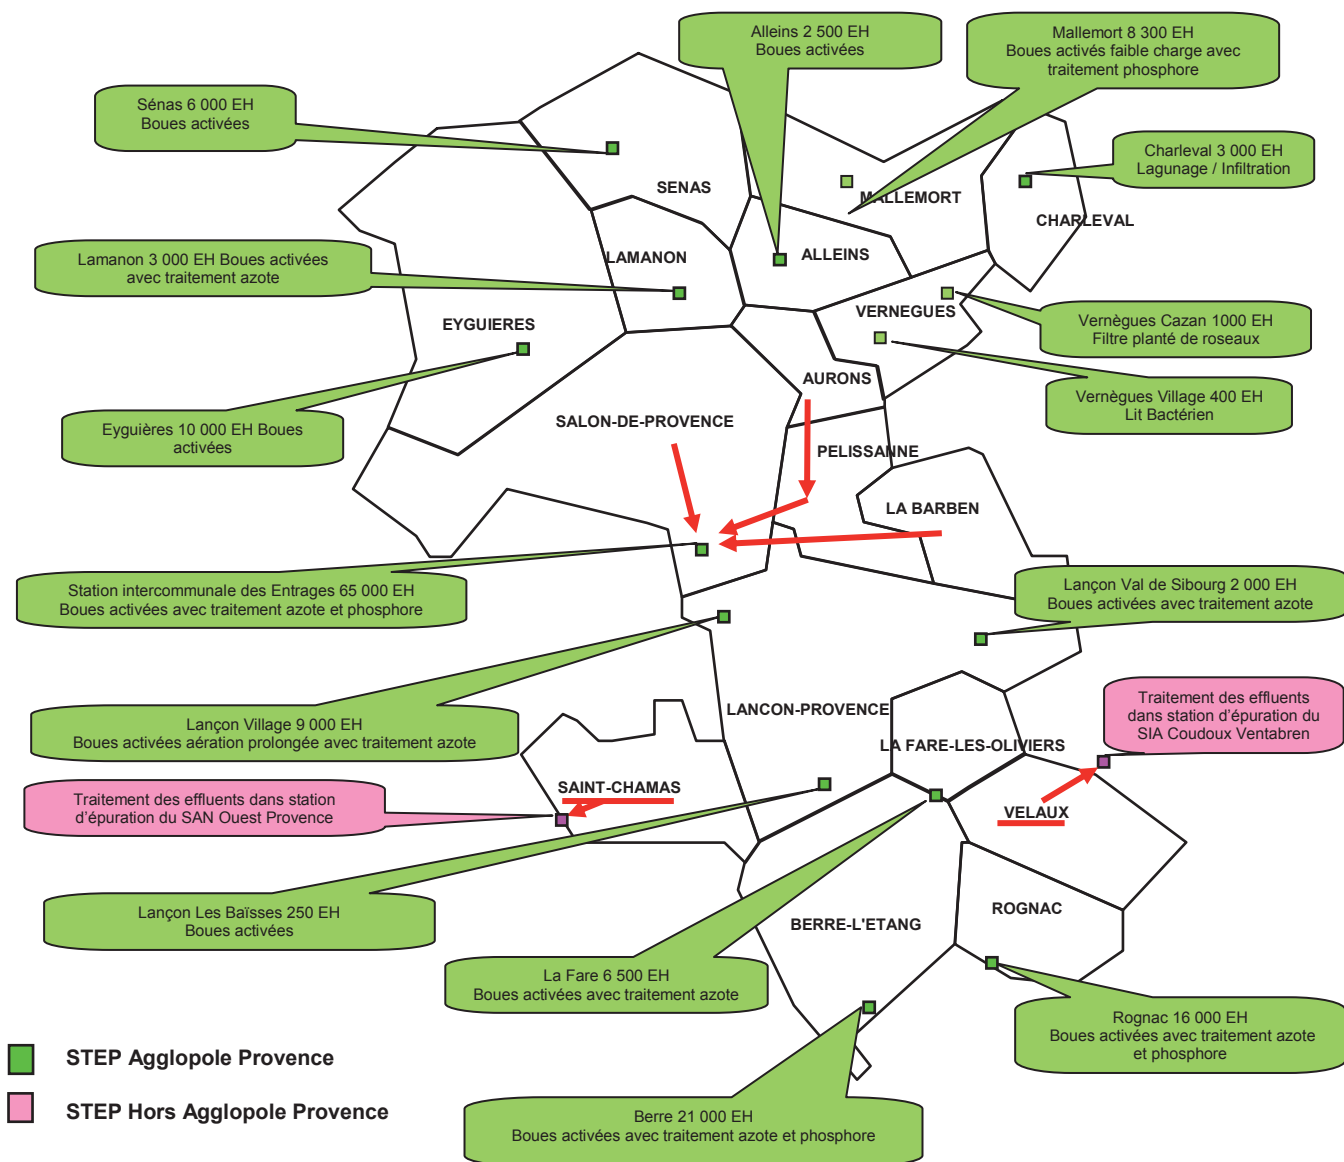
Alleins 2 500 EH
Boues activées

Mallemort 8 300 EH
Boues activés faible charge avec traitement phosphore

Sénas 6 000 EH
Boues activées

Charleval 3 000 EH
Lagunage / Infiltration

SENAS

MALLEMORT

CHARLEVAL

Lamanon 3 000 EH Boues activées avec traitement azote

LAMANON

ALLEINS

VERNEGUES

Vernègues Cazan 1000 EH
Filtre planté de roseaux

EYGUIERES

Vernègues Village 400 EH
Lit Bactérien

AURONS

Eyguières 10 000 EH Boues activées

SALON-DE-PROVENCE

PELISSANNE

LA BARBEN

Station intercommunale des Entrages 65 000 EH
Boues activées avec traitement azote et phosphore

Lançon Val de Sibourg 2 000 EH
Boues activées avec traitement azote

Traitement des effluents dans station d'épuration du SIA Coudoux Ventabren

LANCON-PROVENCE

Lançon Village 9 000 EH
Boues activées aération prolongée avec traitement azote

LA FARE-LES-OLIVIERS

SAINT-CHAMAS

Traitement des effluents dans station d'épuration du SAN Ouest Provence

VELAUX

ROGNAC

Lançon Les Baïsses 250 EH
Boues activées

BERRE-L'ETANG

La Fare 6 500 EH
Boues activées avec traitement azote

Rognac 16 000 EH
Boues activées avec traitement azote et phosphore

STEP Agglopole Provence

STEP Hors Agglopole Provence

Berre 21 000 EH
Boues activées avec traitement azote et phosphore